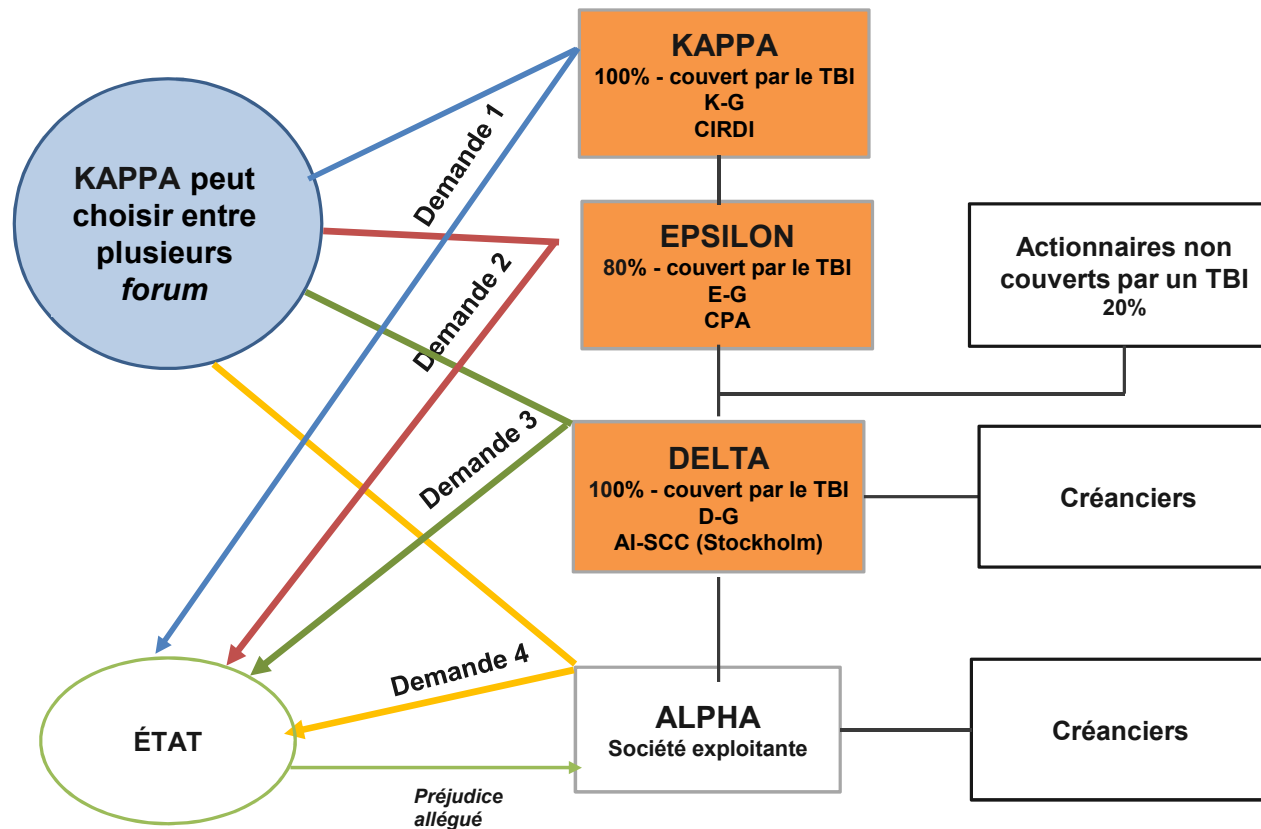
KAPPA peut choisir entre plusieurs *forum*

KAPPA
100% - couvert par le TBI
K-G
CIRDI

Demande 1

EPSILON
80% - couvert par le TBI
E-G
CPA

Demande 2

Actionnaires non couverts par un TBI
20%

Demande 3

DELTA
100% - couvert par le TBI
D-G
AI-SCC (Stockholm)

Créanciers

Demande 4

ÉTAT

ALPHA
Société exploitante

Créanciers

*Préjudice allégué*